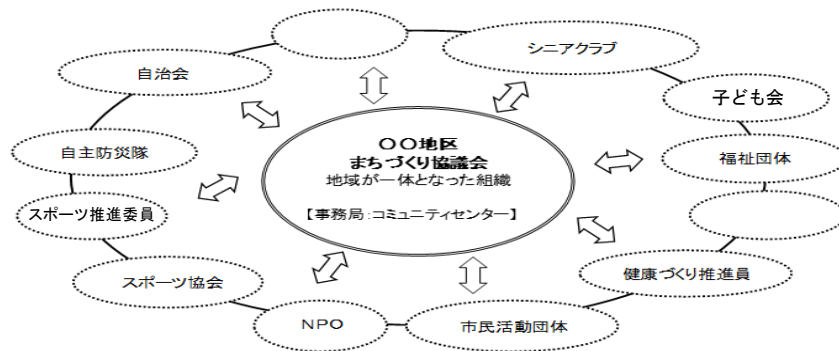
〇〇地区
まちづくり協議会
地域が一体となった組織

【事務局：コミュニティセンター】

シニアクラブ

子ども会

福祉団体

健康づくり推進員

市民活動団体

NPO

スポーツ協会

スポーツ推進委員

自主防災隊

自治会